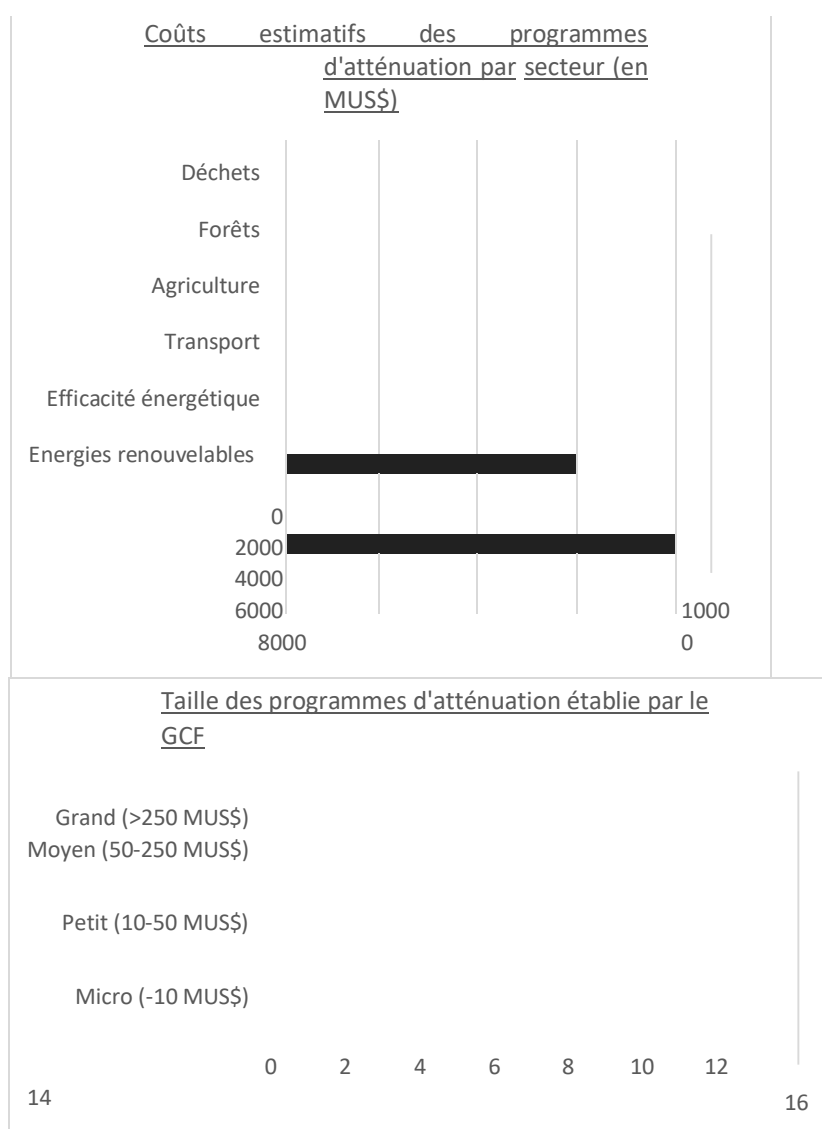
Coûts estimatifs des programmes d'atténuation par secteur (en MUS$)

Déchets

Forêts

Agriculture

Transport

Efficacité énergétique

Energies renouvelables

0
2000
4000
6000
8000

1000
0

Taille des programmes d'atténuation établie par le GCF

Grand (>250 MUS$)
Moyen (50-250 MUS$)

Petit (10-50 MUS$)

Micro (-10 MUS$)

0 2 4 6 8 10 12
14 16